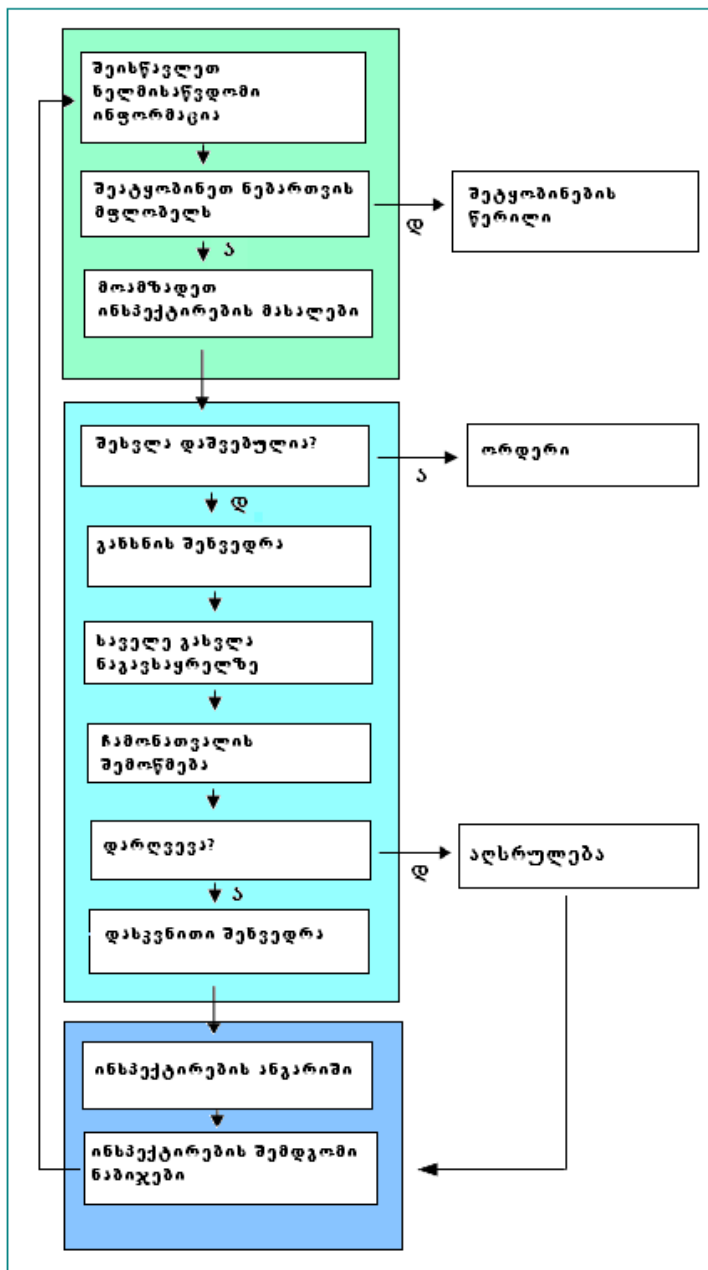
შეისწავლეთ ხელმისაწვდომი ინფორმაცია

შეატყობინეთ ნებართვის მფლობელს

დ

შეტყობინების წერილი

ა

მოამზადეთ ინსპექტირების მასალები

შესვლა დაშვებულია?

ა

ორდერი

დ

გახსნის შეხვედრა

საველე გასვლა ნაგავსაყრელზე

ჩამონათვალის შემოწმება

დარღვევა?

დ

აღსრულება

ა

დასკვნითი შეხვედრა

ინსპექტირების ანგარიში

ინსპექტირების შემდგომი ნაბიჯები